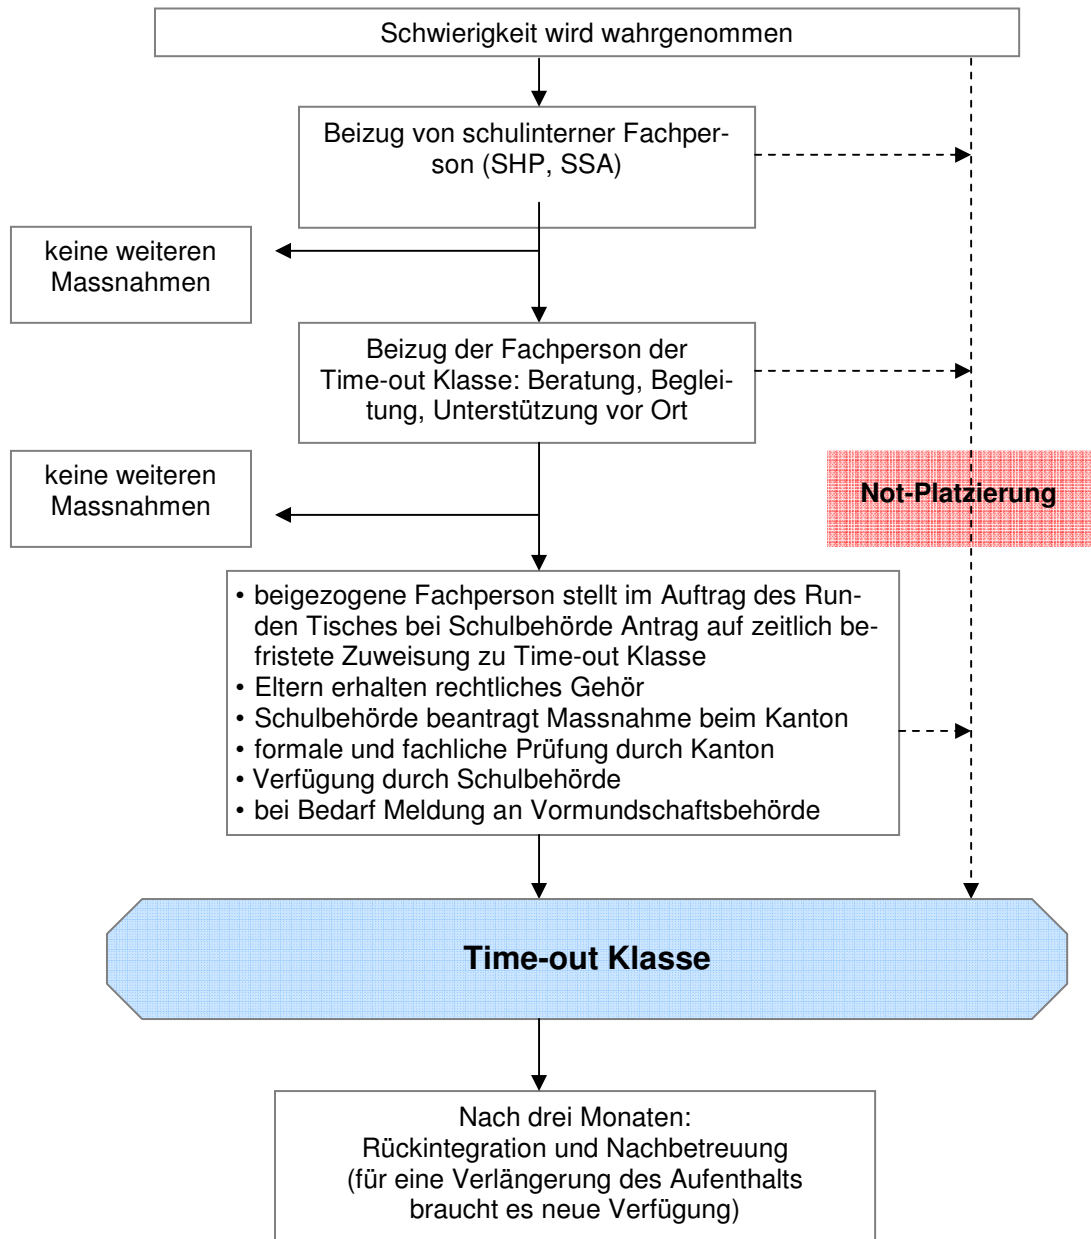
Schwierigkeit wird wahrgenommen

Beizug von schulinterner Fachperson (SHP, SSA)

keine weiteren Massnahmen

Beizug der Fachperson der Time-out Klasse: Beratung, Begleitung, Unterstützung vor Ort

keine weiteren Massnahmen

Not-Platzierung

• beigezogene Fachperson stellt im Auftrag des Runden Tisches bei Schulbehörde Antrag auf zeitlich befristete Zuweisung zu Time-out Klasse
• Eltern erhalten rechtliches Gehör
• Schulbehörde beantragt Massnahme beim Kanton
• formale und fachliche Prüfung durch Kanton
• Verfügung durch Schulbehörde
• bei Bedarf Meldung an Vormundschaftsbehörde

Time-out Klasse

Nach drei Monaten:
Rückintegration und Nachbetreuung
(für eine Verlängerung des Aufenthalts braucht es neue Verfügung)